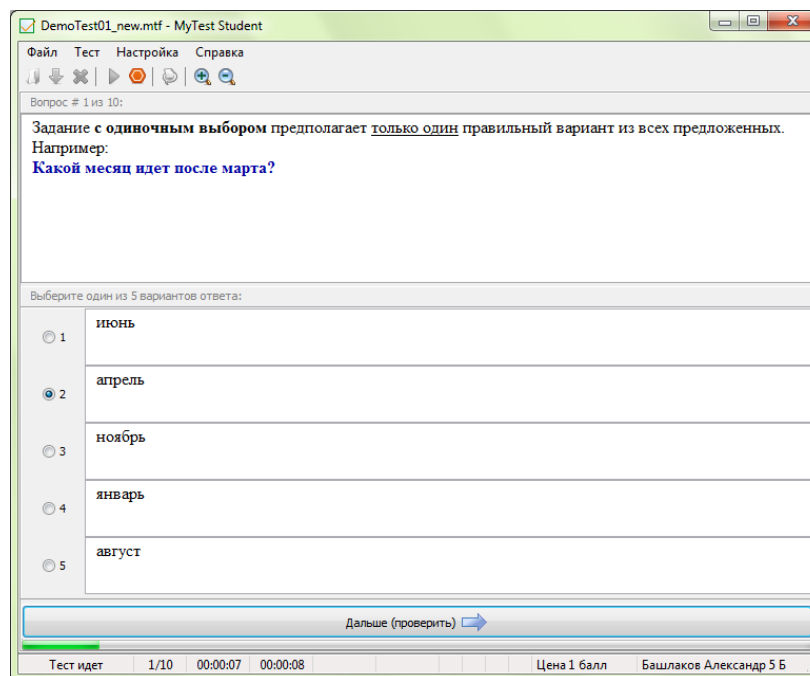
DemoTest01_new.mtf - MyTest Student

Файл Тест Настройка Справка

Вопрос # 1 из 10:

Задание с **одиночным выбором** предполагает только один правильный вариант из всех предложенных. Например:
**Какой месяц идет после марта?**

Выберите один из 5 вариантов ответа:

1 июнь

2 апрель

3 ноябрь

4 январь

5 август

Дальше (проверить)

| Тест идет | 1/10 | 00:00:07 | 00:00:08 | Цена 1 балл | Башлаков Александр 5 Б |
|---|---|---|---|---|---|